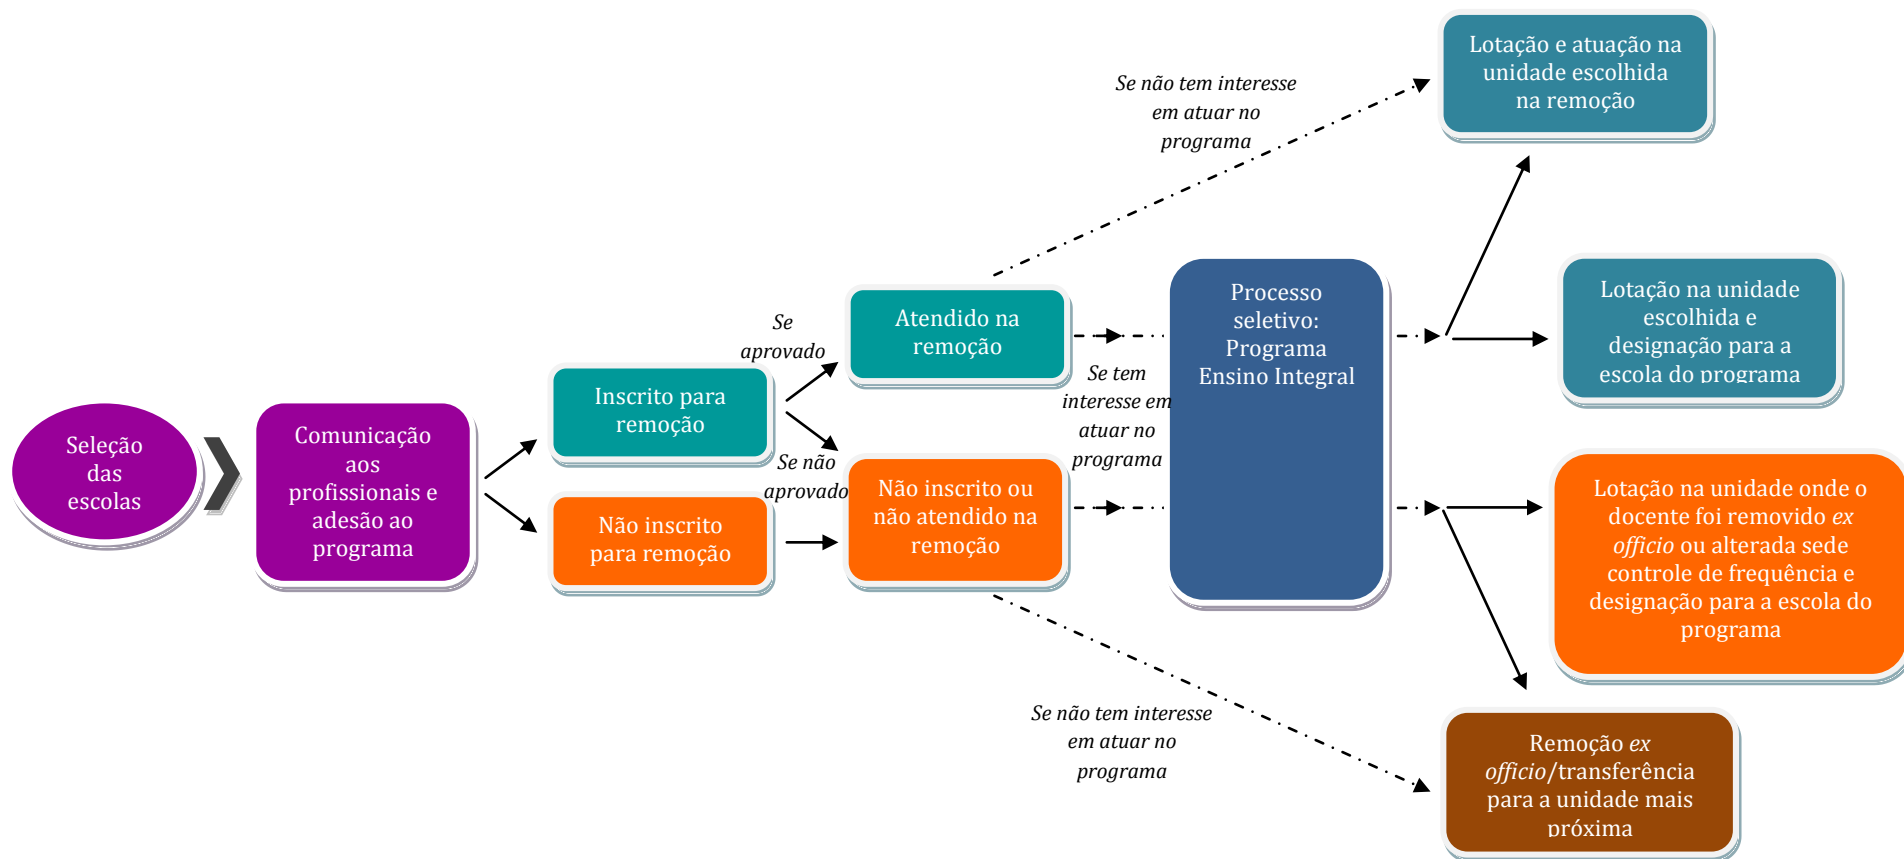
Seleção das escolas

Comunicação aos profissionais e adesão ao programa

Inscrito para remoção

Não inscrito para remoção

Se aprovado

Se não aprovado

Atendido na remoção

Não inscrito ou não atendido na remoção

Se não tem interesse em atuar no programa

Se tem interesse em atuar no programa

Se não tem interesse em atuar no programa

Processo seletivo: Programa Ensino Integral

Lotação e atuação na unidade escolhida na remoção

Lotação na unidade escolhida e designação para a escola do programa

Lotação na unidade onde o docente foi removido *ex officio* ou alterada sede controle de frequência e designação para a escola do programa

Remoção *ex officio*/transferência para a unidade mais próxima